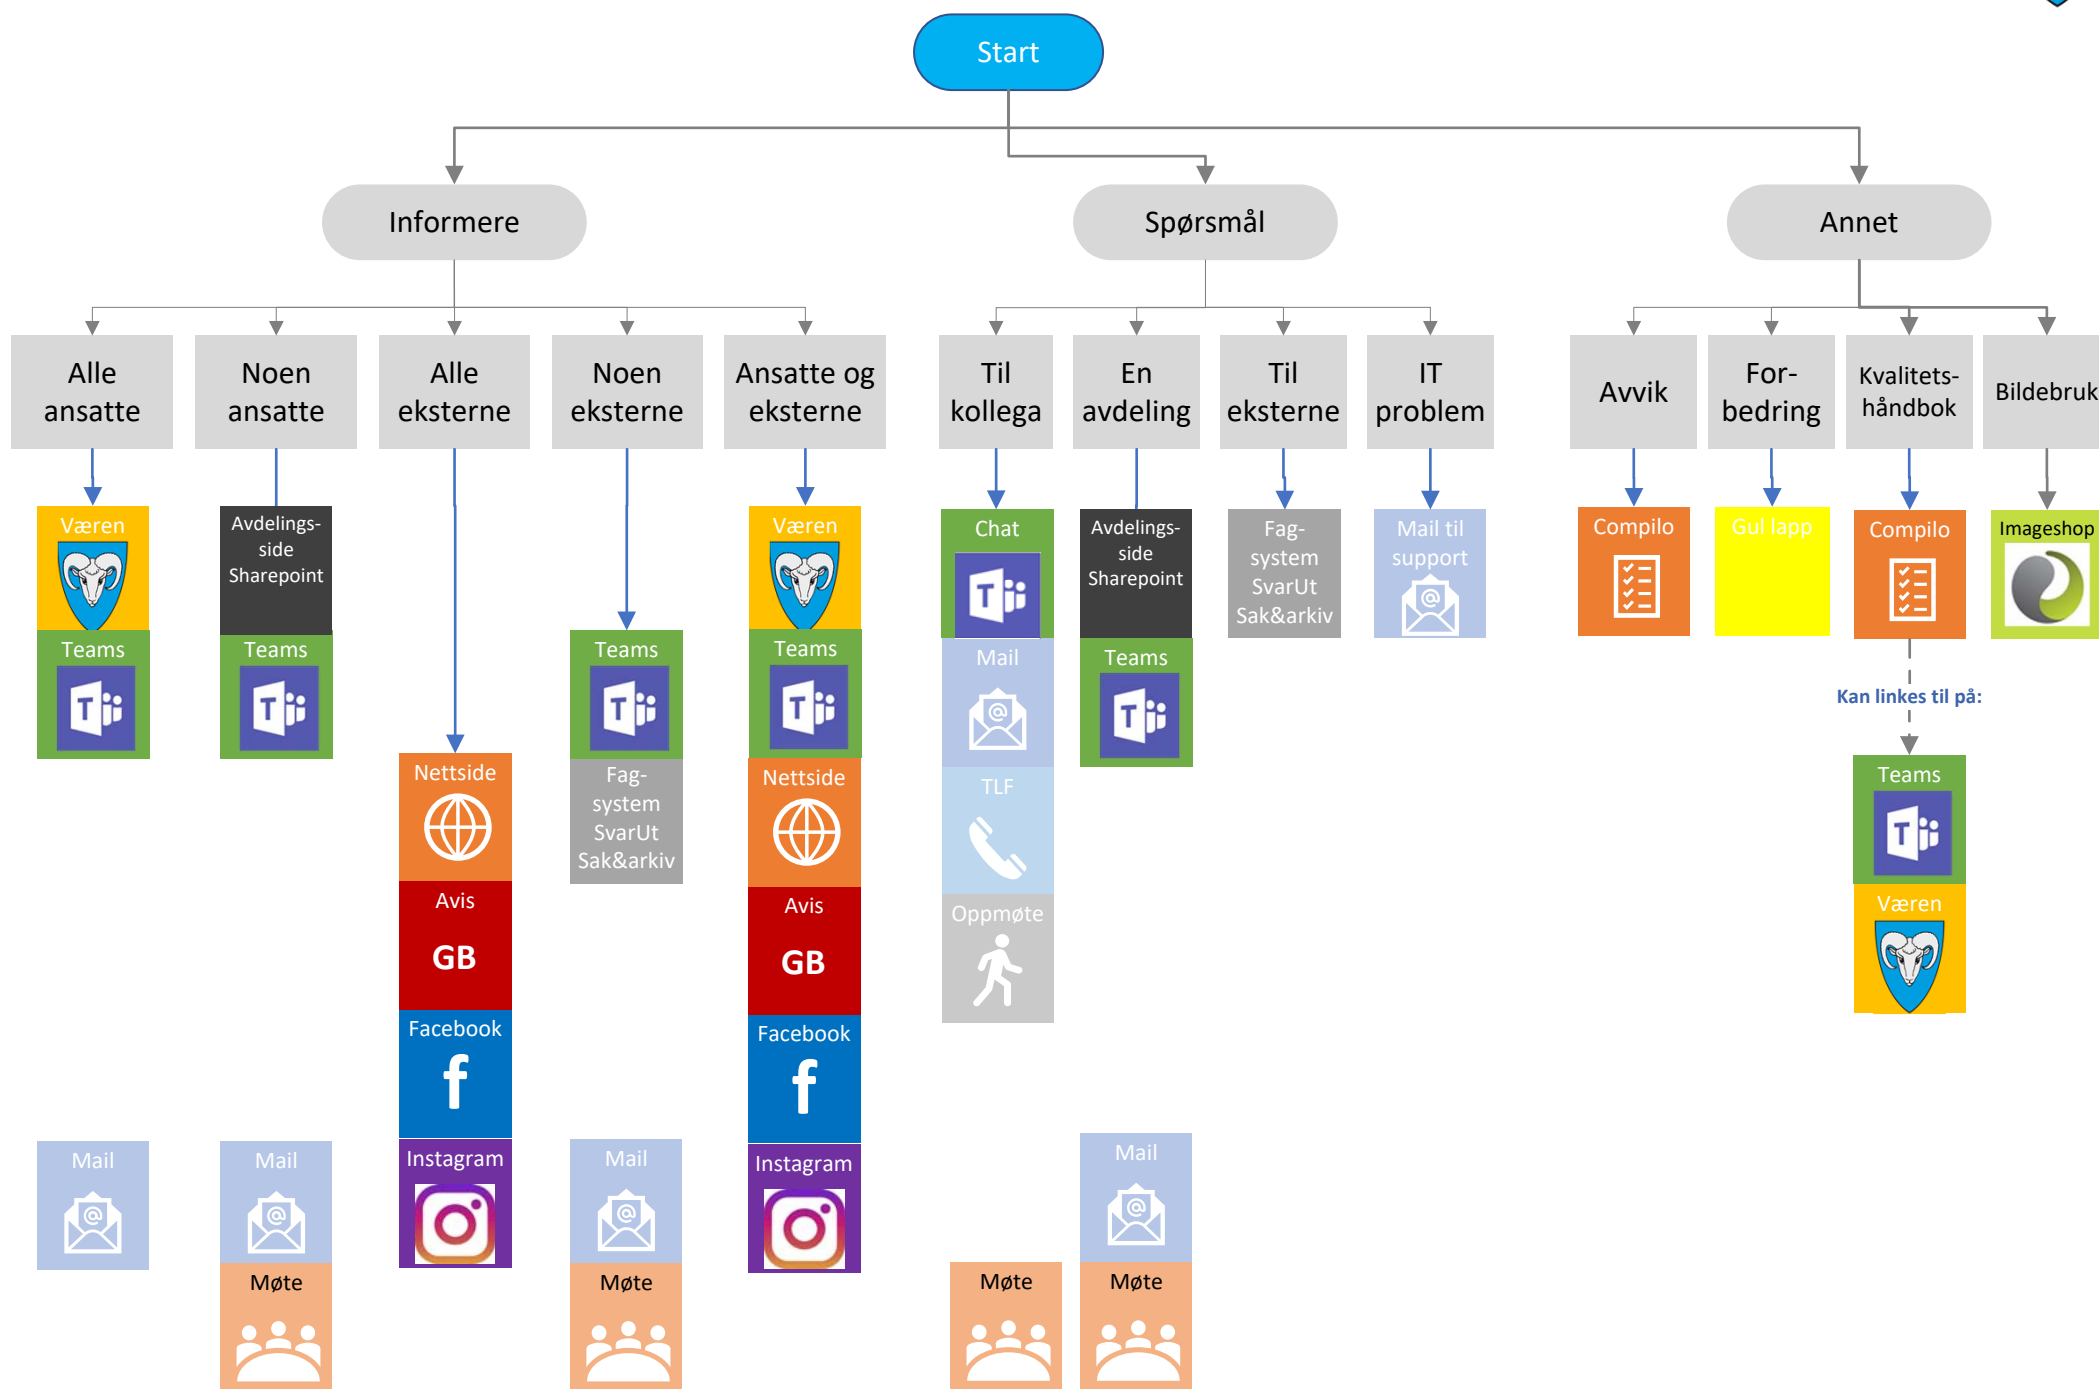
Start

Informere

Spørsmål

Annet

Alle ansatte

Noen ansatte

Alle eksterne

Noen eksterne

Ansatte og eksterne

Til kollega

En avdeling

Til eksterne

IT problem

Avvik

For-bedring

Kvalitets-håndbok

Bildebruk

Væren
Teams
Mail

Avdelings-side Sharepoint
Teams
Mail
Møte

Nettside
Avis
GB
Facebook
Instagram

Teams
Fag-system SvarUt Sak&arkiv
Mail
Møte

Væren
Teams
Nettside
Avis
GB
Facebook
Instagram

Chat
Mail
TLF
Oppmøte
Møte

Avdelings-side Sharepoint
Teams
Mail
Møte

Fag-system SvarUt Sak&arkiv

Mail til support

Compilo

Gul lapp

Compilo
Kan linkes til på:
Teams
Væren

Imageshop